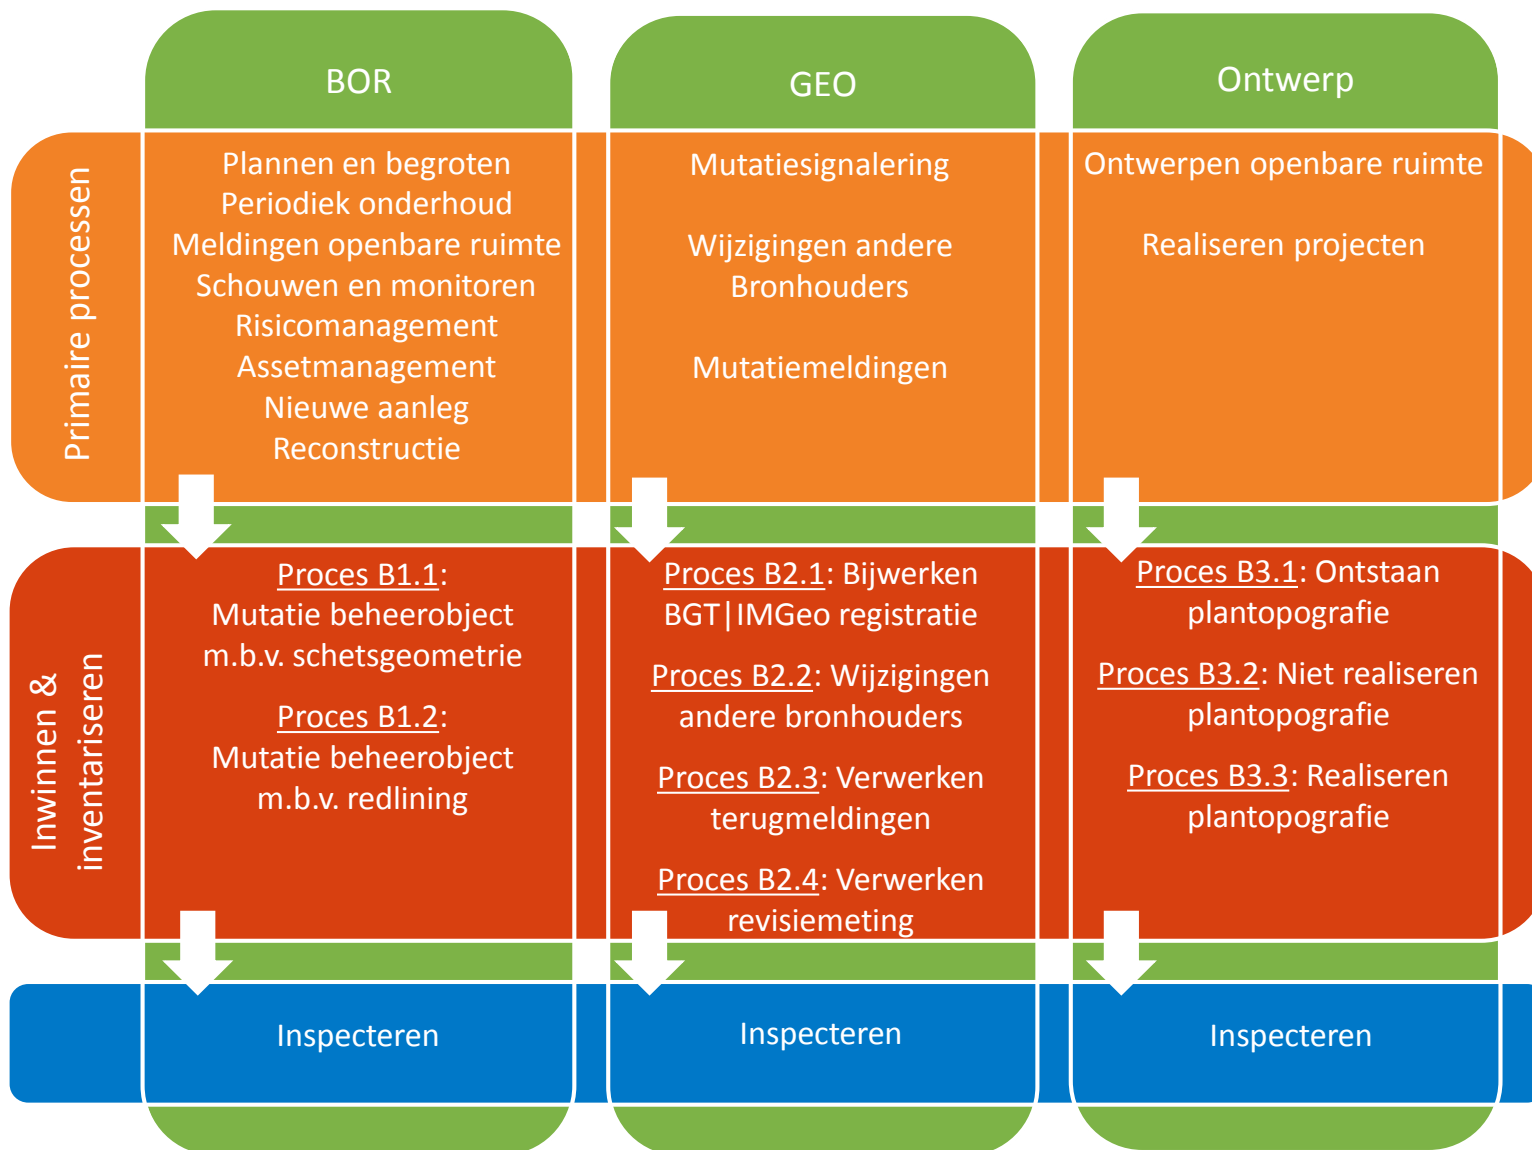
BOR

GEO

Ontwerp

Primaire processen

Plannen en begroten
Periodiek onderhoud
Meldingen openbare ruimte
Schouwen en monitoren
Risicomanagement
Assetmanagement
Nieuwe aanleg
Reconstructie

Mutatiesignalering

Wijzigingen andere Bronhouders

Mutatiemeldingen

Ontwerpen openbare ruimte

Realiseren projecten

Inwinnen & inventariseren

Proces B1.1: Mutatie beheerobject m.b.v. schetsgeometrie

Proces B1.2: Mutatie beheerobject m.b.v. redlining

Proces B2.1: Bijwerken BGT|IMGeo registratie

Proces B2.2: Wijzigingen andere bronhouders

Proces B2.3: Verwerken terugmeldingen

Proces B2.4: Verwerken revisiemeting

Proces B3.1: Ontstaan plantopografie

Proces B3.2: Niet realiseren plantopografie

Proces B3.3: Realiseren plantopografie

Inspecteren

Inspecteren

Inspecteren